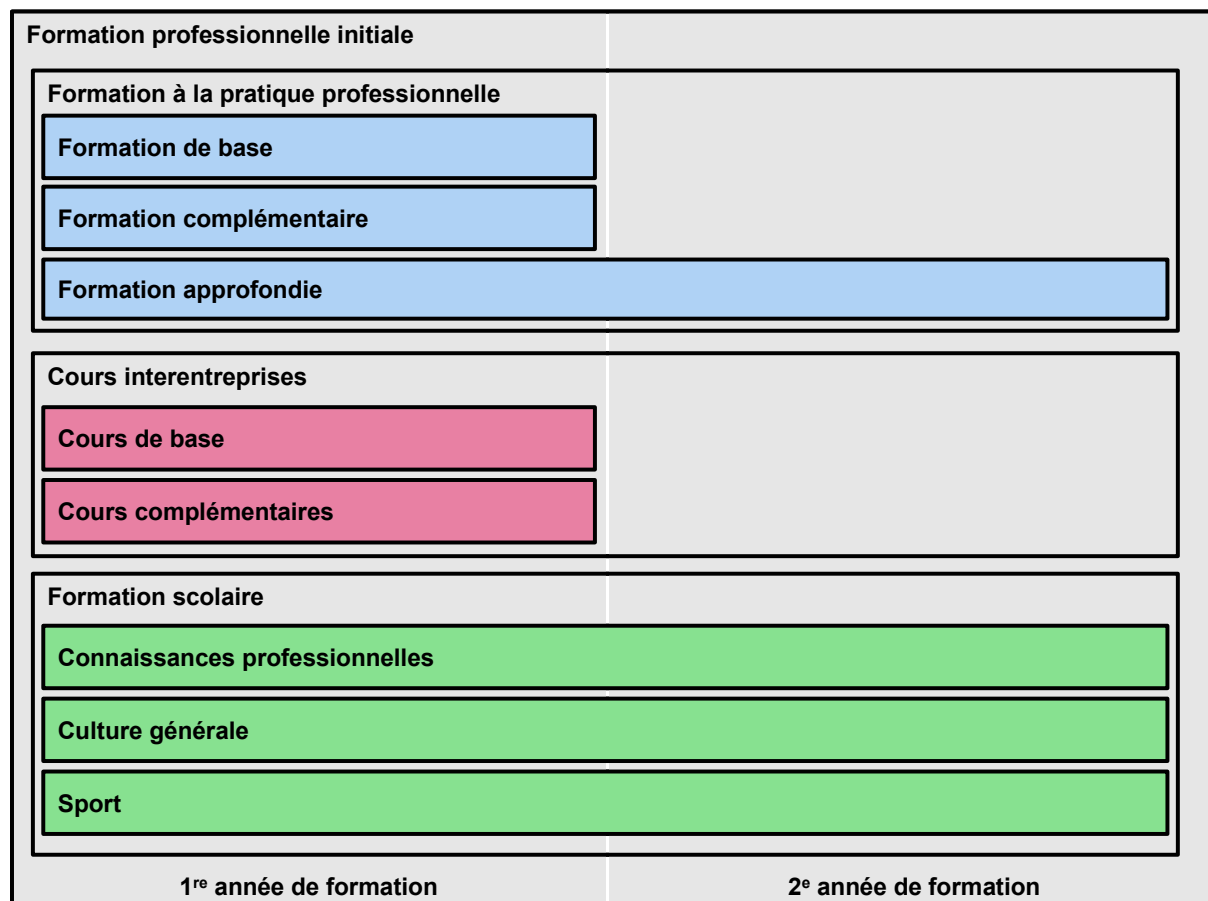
Formation professionnelle initiale

Formation à la pratique professionnelle

Formation de base

Formation complémentaire

Formation approfondie

Cours interentreprises

Cours de base

Cours complémentaires

Formation scolaire

Connaissances professionnelles

Culture générale

Sport

1$^{re}$ année de formation

2$^{e}$ année de formation